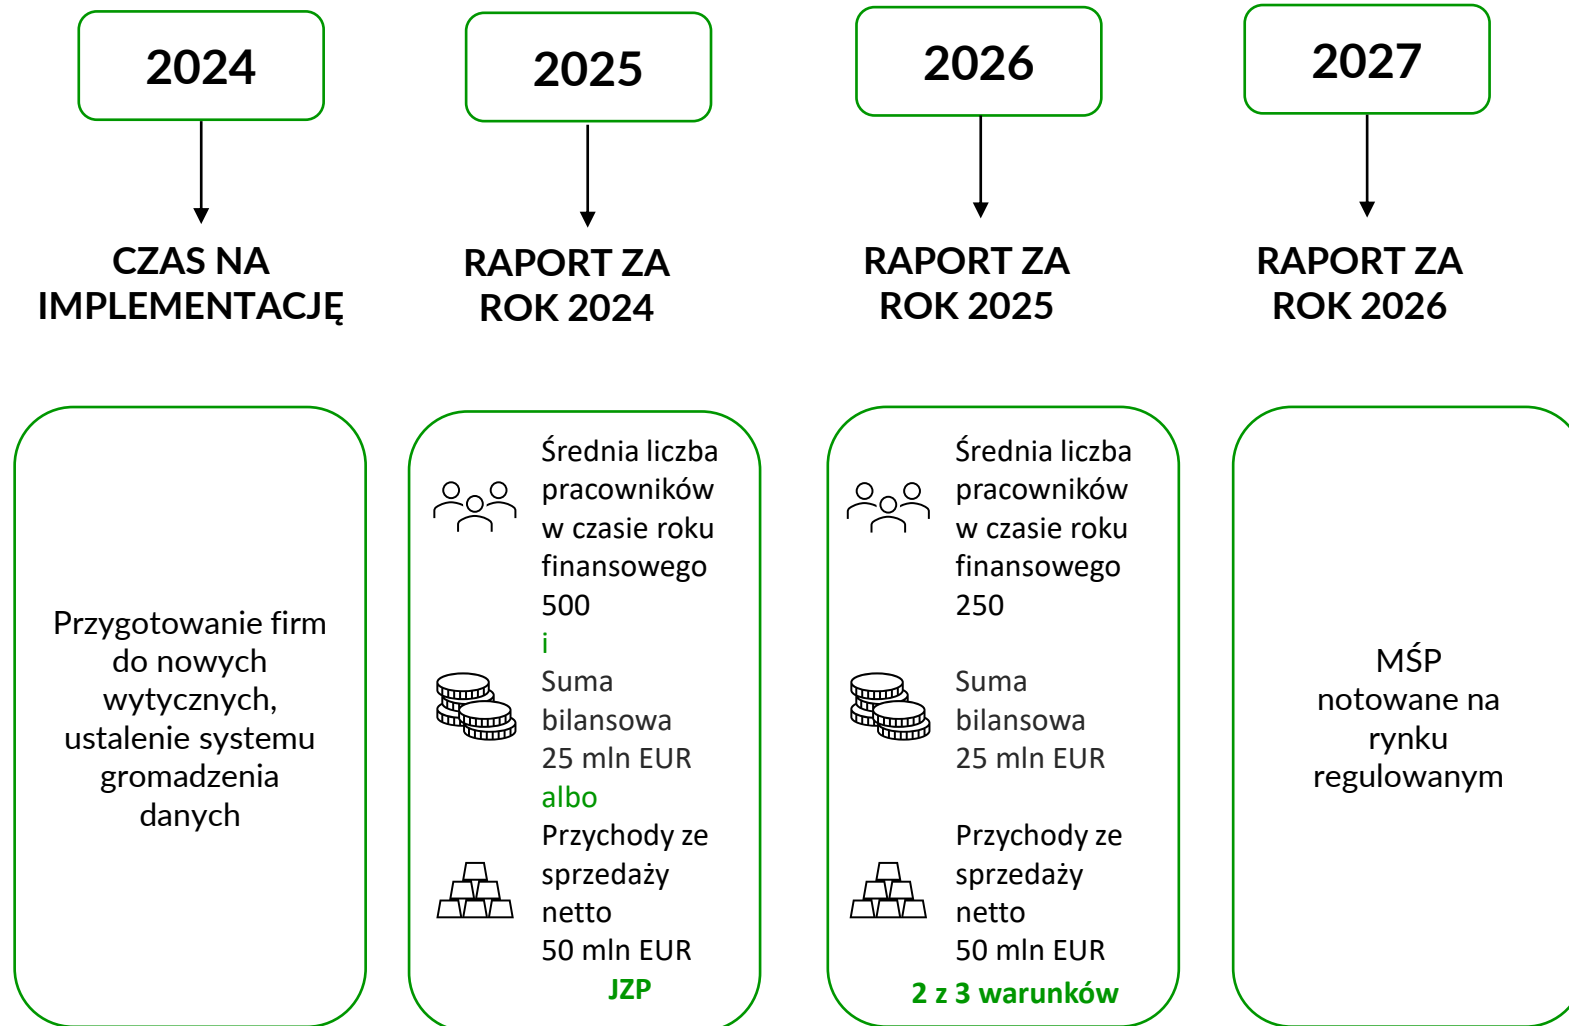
2024

CZAS NA IMPLEMENTACJĘ

2025

RAPORT ZA ROK 2024

2026

RAPORT ZA ROK 2025

2027

RAPORT ZA ROK 2026

Przygotowanie firm do nowych wytycznych, ustalenie systemu gromadzenia danych

Średnia liczba pracowników w czasie roku finansowego 500
i
Suma bilansowa 25 mln EUR
albo
Przychody ze sprzedaży netto 50 mln EUR
JZP

Średnia liczba pracowników w czasie roku finansowego 250

Suma bilansowa 25 mln EUR

Przychody ze sprzedaży netto 50 mln EUR
2 z 3 warunków

MŚP notowane na rynku regulowanym